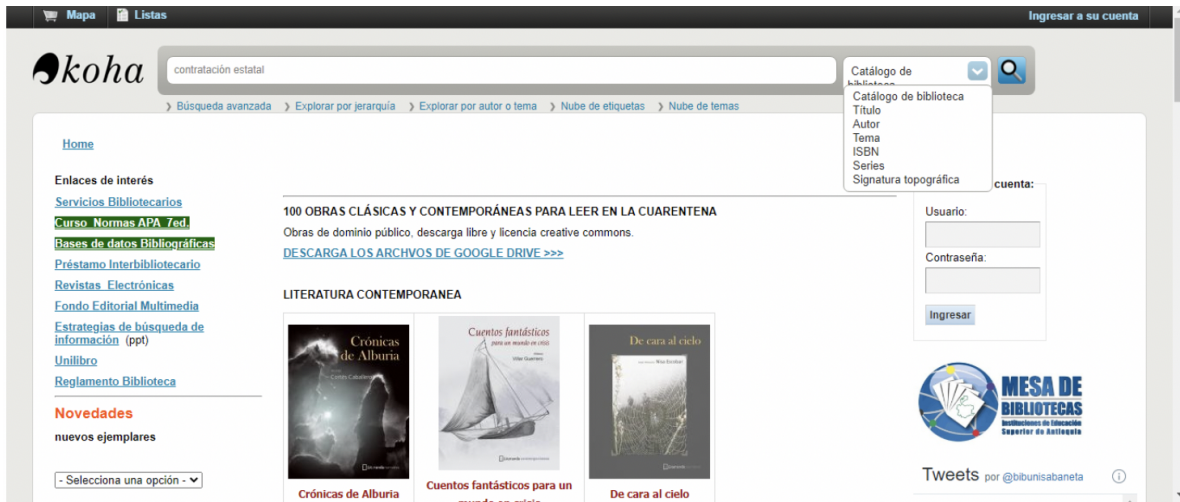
Mapa Listas

Ingresar a su cuenta

koha

contratación estatal

Catálogo de biblioteca

Catálogo de biblioteca
Título
Autor
Tema
ISBN
Series
Signatura topográfica

› Búsqueda avanzada › Explorar por jerarquía › Explorar por autor o tema › Nube de etiquetas › Nube de temas

Home

Enlaces de interés
Servicios Bibliotecarios
Curso Normas APA 7ed.
Bases de datos Bibliográficas
Préstamo Interbibliotecario
Revistas Electrónicas
Fondo Editorial Multimedia
Estrategias de búsqueda de información (ppt)
Unilibro
Reglamento Biblioteca

Novedades
nuevos ejemplares

- Selecciona una opción -

100 OBRAS CLÁSICAS Y CONTEMPORÁNEAS PARA LEER EN LA CUARENTENA
Obras de dominio público, descarga libre y licencia creative commons.
DESCARGA LOS ARCHIVOS DE GOOGLE DRIVE >>>

LITERATURA CONTEMPORANEA

Crónicas de Alburia
Carlos Caballero
Crónicas de Alburia

Cuentos fantásticos para un mundo en crisis
Vidal Guerrero
Cuentos fantásticos para un mundo en crisis

De cara al cielo
Wilso Escobar
De cara al cielo

cuenta:
Usuario:
Contraseña:
Ingresar

MESA DE BIBLIOTECAS
Instituciones de Educación Superior de Antioquia

Tweets por @bibunisabaneta